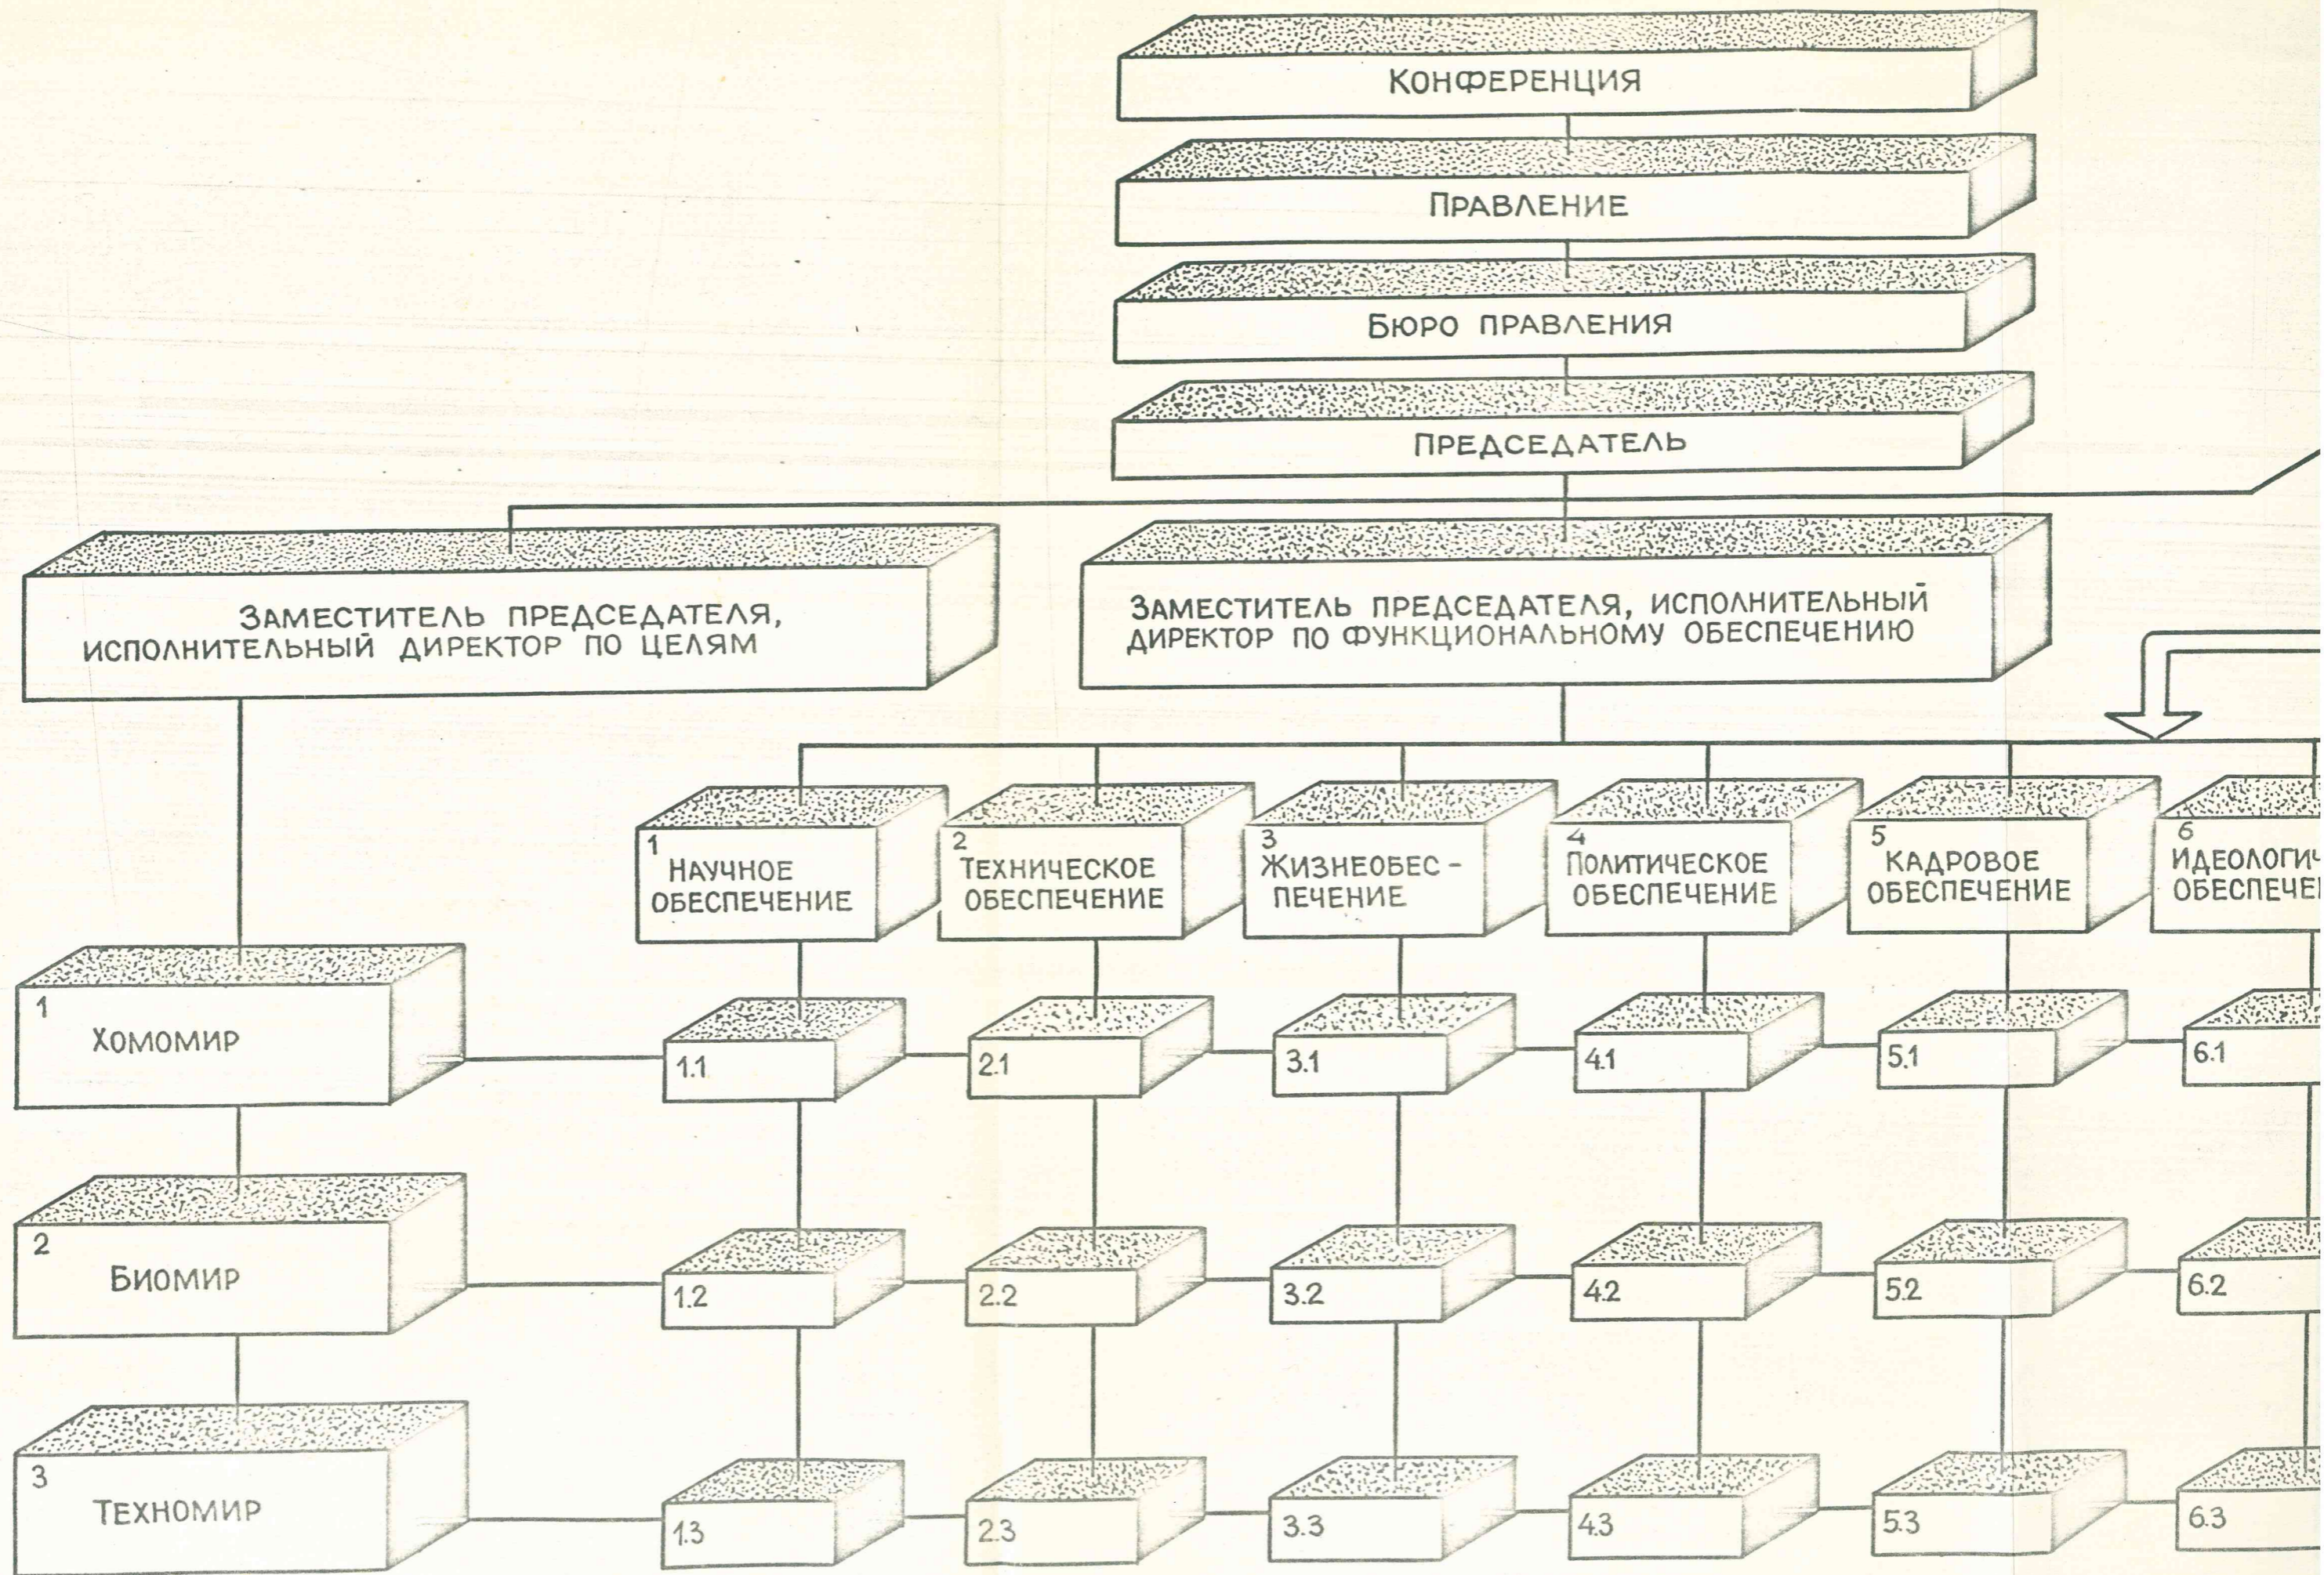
Конференция

Правление

Бюро правления

Председатель

Заместитель председателя, исполнительный директор по целям

Заместитель председателя, исполнительный директор по функциональному обеспечению

1 Научное обеспечение

2 Техническое обеспечение

3 Жизнеобеспечение

4 Политическое обеспечение

5 Кадровое обеспечение

6 Идеологич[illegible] обеспече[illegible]

1 Хомомир

2 Биомир

3 Техномир

1.1

2.1

3.1

4.1

5.1

6.1

1.2

2.2

3.2

4.2

5.2

6.2

1.3

2.3

3.3

4.3

5.3

6.3